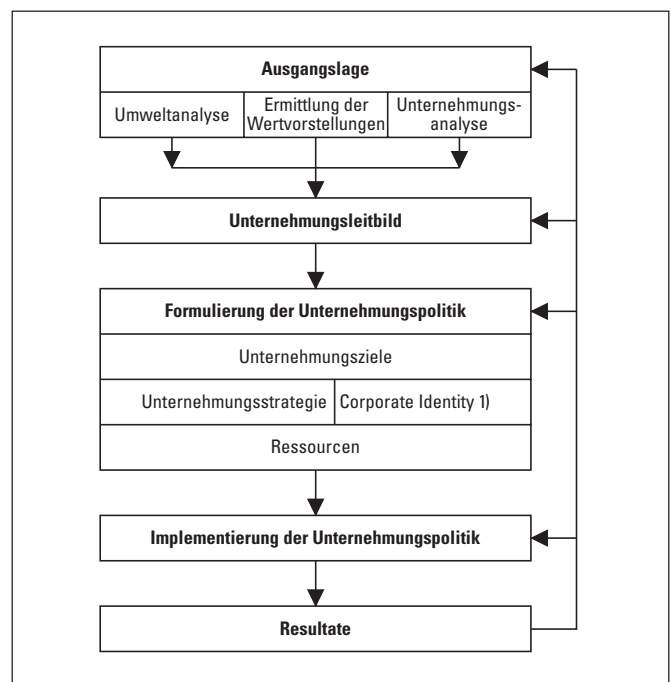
Ausgangslage

Umweltanalyse

Ermittlung der Wertvorstellungen

Unternehmungsanalyse

Unternehmungsleitbild

Formulierung der Unternehmungspolitik

Unternehmungsziele

Unternehmungsstrategie

Corporate Identity 1)

Ressourcen

Implementierung der Unternehmungspolitik

Resultate